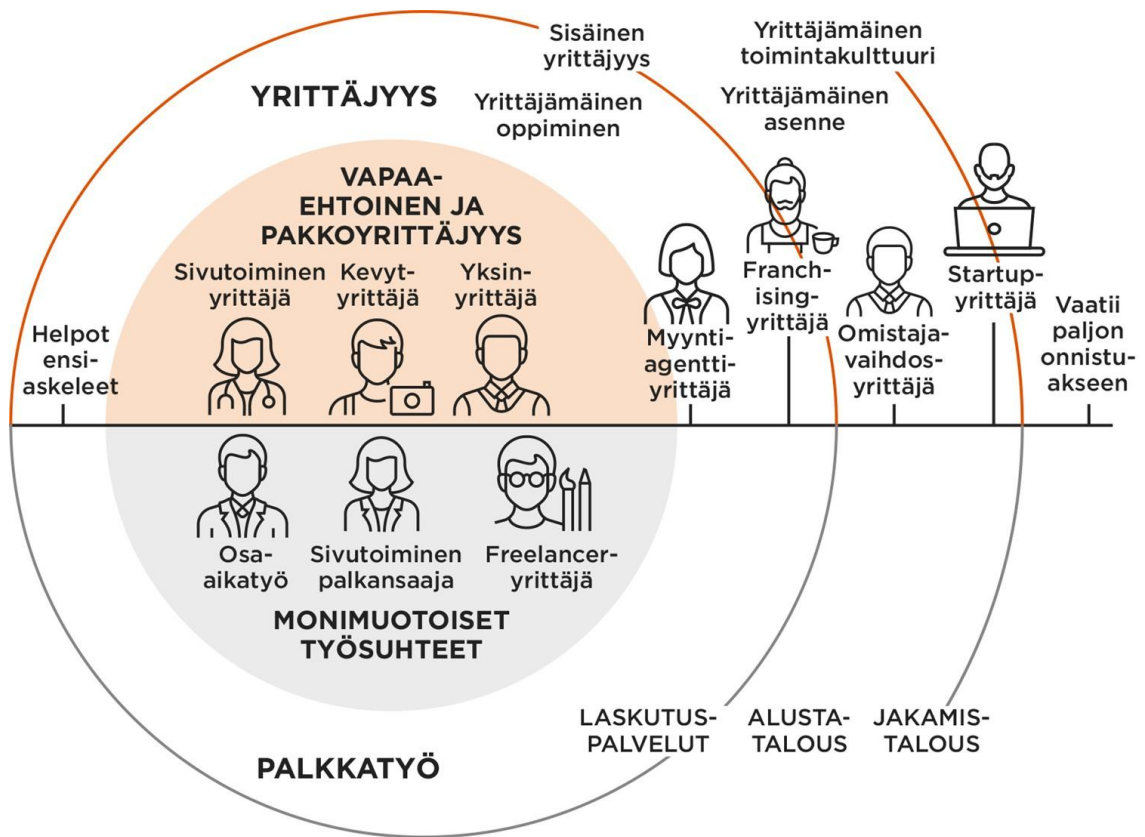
Sisäinen yrittäjyys

Yrittäjämäinen toimintakulttuuri

YRITTÄJYYS

Yrittäjämäinen oppiminen

Yrittäjämäinen asenne

VAPAAEHTOINEN JA PAKKOYRITTÄJYYS

Sivutoiminen yrittäjä

Kevytyrittäjä

Yksinyrittäjä

Helpot ensiaskeleet

Myyntiagenttiyrittäjä

Franchisingyrittäjä

Omistajavaihdosyrittäjä

Startupyrittäjä

Vaatii paljon onnistuakseen

Osaaikatyö

Sivutoiminen palkansaaja

Freelanceryrittäjä

MONIMUOTOISET TYÖSUHTEET

LASKUTUSPALVELUT

ALUSTATALOUS

JAKAMISTALOUS

PALKKATYÖ